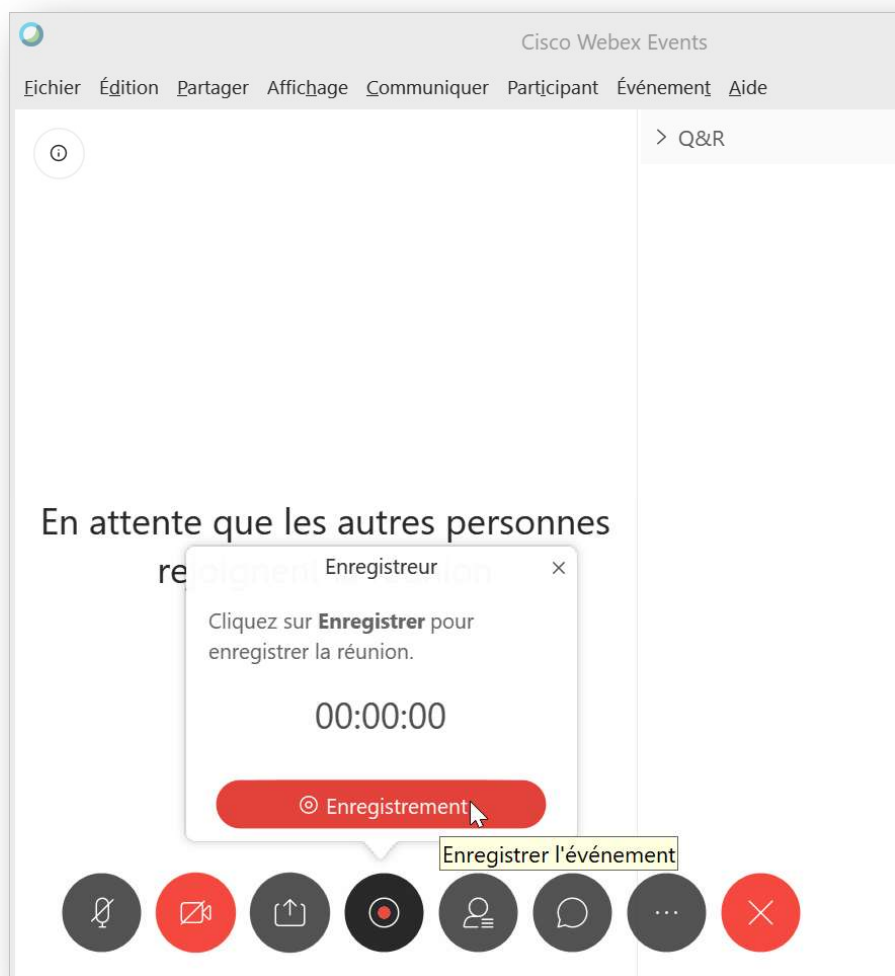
Cisco Webex Events

Fichier Édition Partager Affichage Communiquer Participant Événement Aide

> Q&R

En attente que les autres personnes re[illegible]

Enregistreur

×

Cliquez sur **Enregistrer** pour enregistrer la réunion.

00:00:00

Enregistrement

Enregistrer l'événement